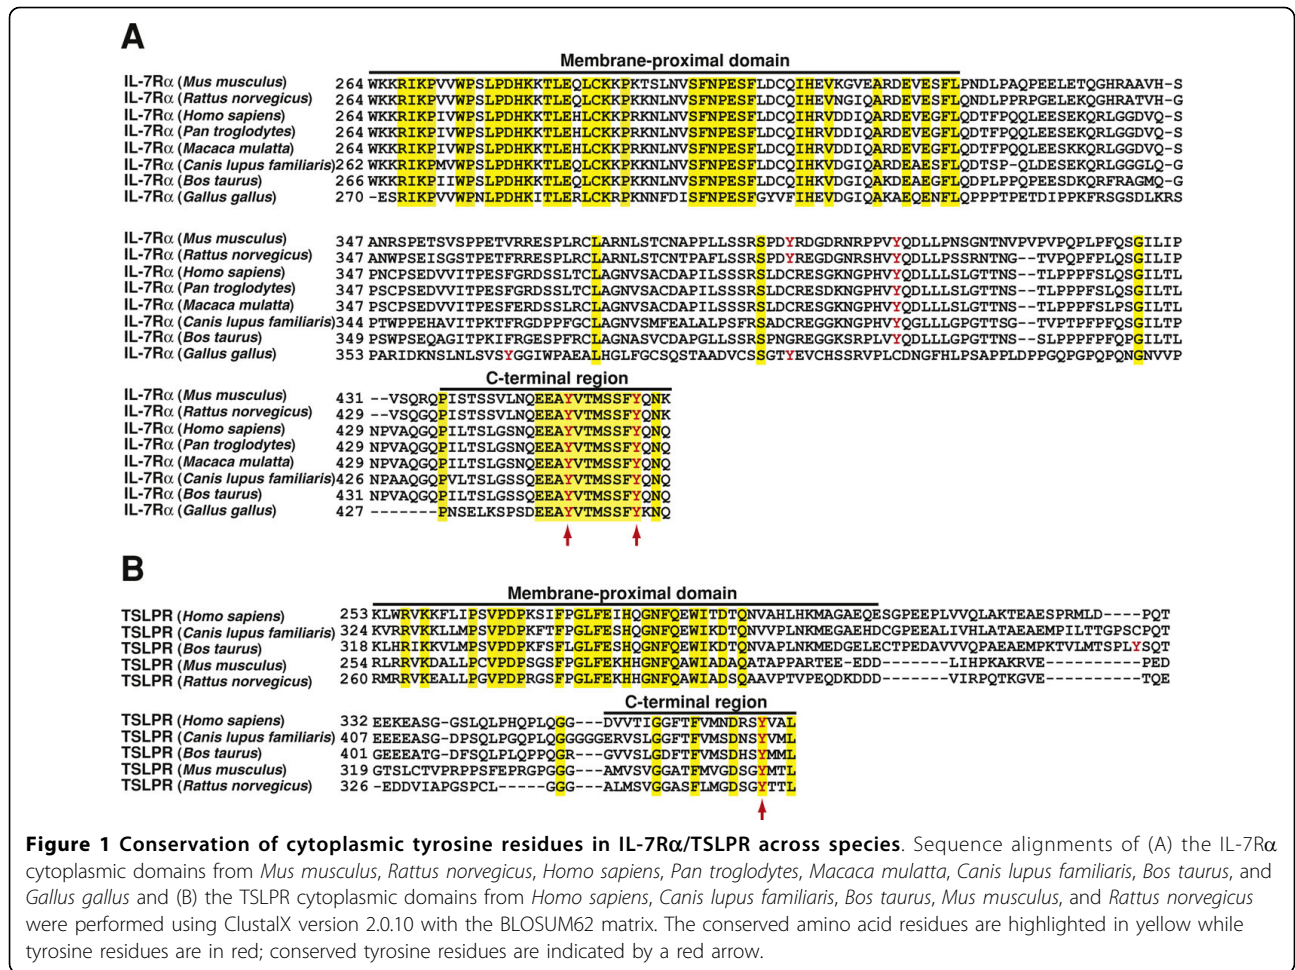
A

Membrane-proximal domain

IL-7Rα (Mus musculus) 264 WKKRIKPVVWPSLPDHKKTLEQLCKKPKTSLNVSFNPESFLDCQIHEVKGVEARDEVESFLPNDLPAQPEELETQGHRAAVH-S
IL-7Rα (Rattus norvegicus) 264 WKKRIKPVVWPSLPDHKKTLEQLCKKPKKNLNVSFNPESFLDCQIHEVNGIQARDEVESFLQNDLPRPPGELEKQGHRATVH-G
IL-7Rα (Homo sapiens) 264 WKKRIKPIVWPSLPDHKKTLEHLCKKPRKNLNVSFNPESFLDCQIHRVDDIQARDEVEGFLQDTFPQQLEESEKQRLGGDVQ-S
IL-7Rα (Pan troglodytes) 264 WKKRIKPIVWPSLPDHKKTLEHLCKKPRKNLNVSFNPESFLDCQIHRVDDIQARDEVEGFLQDTFPQQLEESEKQRLGGDVQ-S
IL-7Rα (Macaca mulatta) 264 WKKRIKPIVWPSLPDHKKTLEHLCKKPRKNLNVSFNPESFLDCQIHRVDDIQARDEVEGFLQDTFPQQLEESEKQRLGGDVQ-S
IL-7Rα (Canis lupus familiaris) 262 WKKRIKPMVWPSLPDHKKTLEQLCKKPRKNLNVSFNPESFLDCQIHKVDGIQARDEAESFLQDTSP-QLDESEKQRLGGGLQ-G
IL-7Rα (Bos taurus) 266 WKKRIKPIIWPSLPDHKKTLEQLCKKPRKNLNVSFNPESFLDCQIHKVDGIQAKDEAEGFLQDPLPPQPEESDKQRFRAGMQ-G
IL-7Rα (Gallus gallus) 270 -ESRIKPVVWPNLPDHKITLERLCKRPKKNNFDISFNPESFGYVFIHEVDGIQAKAEQENFLQPPPTPETDIPPKFRSGSDLKRS

IL-7Rα (Mus musculus) 347 ANRSPETSVSPPETVRRESPLRCLARNLSTCNAPPLLSSRSPDYRDGDRNRPPVYQDLLPNSGNTNVPVPVPQPLPFQSGILIP
IL-7Rα (Rattus norvegicus) 347 ANWPSEISGSTPETFRRESPLRCLARNLSTCNTPAFLSSRSPDYREGDGNRSHVYQDLLPSSRNTNG--TVPQPFFPLQSGILIP
IL-7Rα (Homo sapiens) 347 PNCPSEDVVITPESFGRDSSLTCLAGNVSACDAPILSSSRSLDCRESGKNGPHVYQDLLLSLGTTNS--TLPPPFSLQSGILTL
IL-7Rα (Pan troglodytes) 347 PSCPSEDVVITPESFGRDSSLTCLAGNVSACDAPILSSSRSLDCRESGKNGPHVYQDLLLSLGTTNS--TLPPPFSLQSGILTL
IL-7Rα (Macaca mulatta) 347 PSCPSEDVVITPESFERDSSLRCLAGNVSACDAPILSSSRSLDCRESGKNGPHVYQDLLLSLGTTNS--TLPPPFSLPSGILTL
IL-7Rα (Canis lupus familiaris) 344 PTWPPEHAVITPKTFRGDPPFGCLAGNVSMFEALALPSFRSADCREGGKNGPHVYQGLLLGPGTTSG--TVPTPFPFQSGILTP
IL-7Rα (Bos taurus) 349 PSWPSEQAGITPKIFRGESPFRCLAGNASVCDAPGLLSSRSPNGREGGKSRPLVYQDLLLGPGTTNS--SLPPPFFPFQPGILTL
IL-7Rα (Gallus gallus) 353 PARIDKNSLNLSVSYGGIWPAEALHGLFGCSQSTAADVCSSGTYEVCHSSRVPLCDNGFHLPSAPPLDPPGQPGPQPQNGNVVP

C-terminal region

IL-7Rα (Mus musculus) 431 --VSQRQPISTSSVLNQEEAYVTMSSFYQNK
IL-7Rα (Rattus norvegicus) 429 --VSQGQPISTSSVLNQEEAYVTMSSFYQNK
IL-7Rα (Homo sapiens) 429 NPVAQGQPILTSLGSNQEEAYVTMSSFYQNQ
IL-7Rα (Pan troglodytes) 429 NPVAQGQPILTSLGSNQEEAYVTMSSFYQNQ
IL-7Rα (Macaca mulatta) 429 NPVAQGQPILTSLGSNQEEAYVTMSSFYQNQ
IL-7Rα (Canis lupus familiaris) 426 NPAAQGQPVLTSLGSSQEEAYVTMSSFYQNQ
IL-7Rα (Bos taurus) 431 NPVAQGQPILTSLGSSQEEAYVTMSSFYQNQ
IL-7Rα (Gallus gallus) 427 -------PNSELKSPSDEEAYVTMSSFYKNQ

B

Membrane-proximal domain

TSLPR (Homo sapiens) 253 KLWRVKKFLIPSVPDPKSIFPGLFEIHQGNFQEWITDTQNVAHLHKMAGAEQESGPEEPLVVQLAKTEAESPRMLD----PQT
TSLPR (Canis lupus familiaris) 324 KVRRVKKLLMPSVPDPKFTFPGLFESHQGNFQEWIKDTQNVVPLNKMEGAEHDCGPEEALIVHLATAEAEMPILTTGPSCPQT
TSLPR (Bos taurus) 318 KLHRIKKVLMPSVPDPKFSFLGLFESHQGNFQEWIKDTQNVAPLNKMEDGELECTPEDAVVVQPAEAEMPKTVLMTSPLYSQT
TSLPR (Mus musculus) 254 RLRRVKDALLPCVPDPSGSFPGLFEKHHGNFQAWIADAQATAPPARTEE-EDD-------LIHPKAKRVE----------PED
TSLPR (Rattus norvegicus) 260 RMRRVKEALLPGVPDPRGSFPGLFEKHHGNFQAWIADSQAAVPTVPEQDKDDD-------VIRPQTKGVE----------TQE

C-terminal region

TSLPR (Homo sapiens) 332 EEKEASG-GSLQLPHQPLQGG---DVVTIGGFTFVMNDRSYVAL
TSLPR (Canis lupus familiaris) 407 EEEEASG-DPSQLPGQPLQGGGGGERVSLGGFTFVMSDNSYVML
TSLPR (Bos taurus) 401 GEEEATG-DFSQLPLQPPQGR---GVVSLGDFTFVMSDHSYMML
TSLPR (Mus musculus) 319 GTSLCTVPRPPSFEPRGPGGG---AMVSVGGATFMVGDSGYMTL
TSLPR (Rattus norvegicus) 326 -EDDVIAPGSPCL-----GGG---ALMSVGGASFLMGDSGYTTL

Figure 1 Conservation of cytoplasmic tyrosine residues in IL-7Rα/TSLPR across species. Sequence alignments of (A) the IL-7Rα cytoplasmic domains from Mus musculus, Rattus norvegicus, Homo sapiens, Pan troglodytes, Macaca mulatta, Canis lupus familiaris, Bos taurus, and Gallus gallus and (B) the TSLPR cytoplasmic domains from Homo sapiens, Canis lupus familiaris, Bos taurus, Mus musculus, and Rattus norvegicus were performed using ClustalX version 2.0.10 with the BLOSUM62 matrix. The conserved amino acid residues are highlighted in yellow while tyrosine residues are in red; conserved tyrosine residues are indicated by a red arrow.